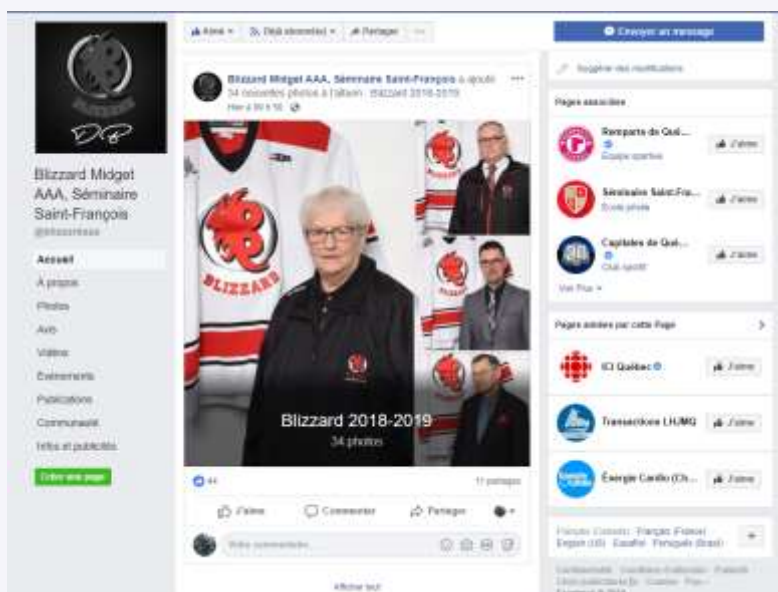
Blizzard Midget AAA, Séminaire Saint-François

Accueil

À propos

Photos

Avis

Vidéos

Événements

Publications

Communauté

Infos et publicités

Créer une page

Aimé · Déjà abonné(e) · Partager · ...

Blizzard Midget AAA, Séminaire Saint-François a ajouté 34 nouvelles photos à l'album : Blizzard 2018-2019.

Hier à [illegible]

BLIZZARD

Blizzard 2018-2019

34 photos

44

11 partages

J'aime

Commenter

Partager

Votre commentaire...

Afficher tout

Envoyer un message

Suggérer des modifications

Pages associées

Remparts de Qué...

Équipe sportive

J'aime

Séminaire Saint-Fra...

École privée

J'aime

Capitales de Qué...

Club sportif

J'aime

Voir Plus

Pages aimées par cette Page

ICI Québec

J'aime

Transactions LHJMQ

J'aime

Énergie Cardio (Ch...

J'aime

Français (Canada) · Français (France) · English (US) · Español · Português (Brasil)

Confidentialité · Conditions d'utilisation · Publicité · Choix publicitaires · Cookies · Plus